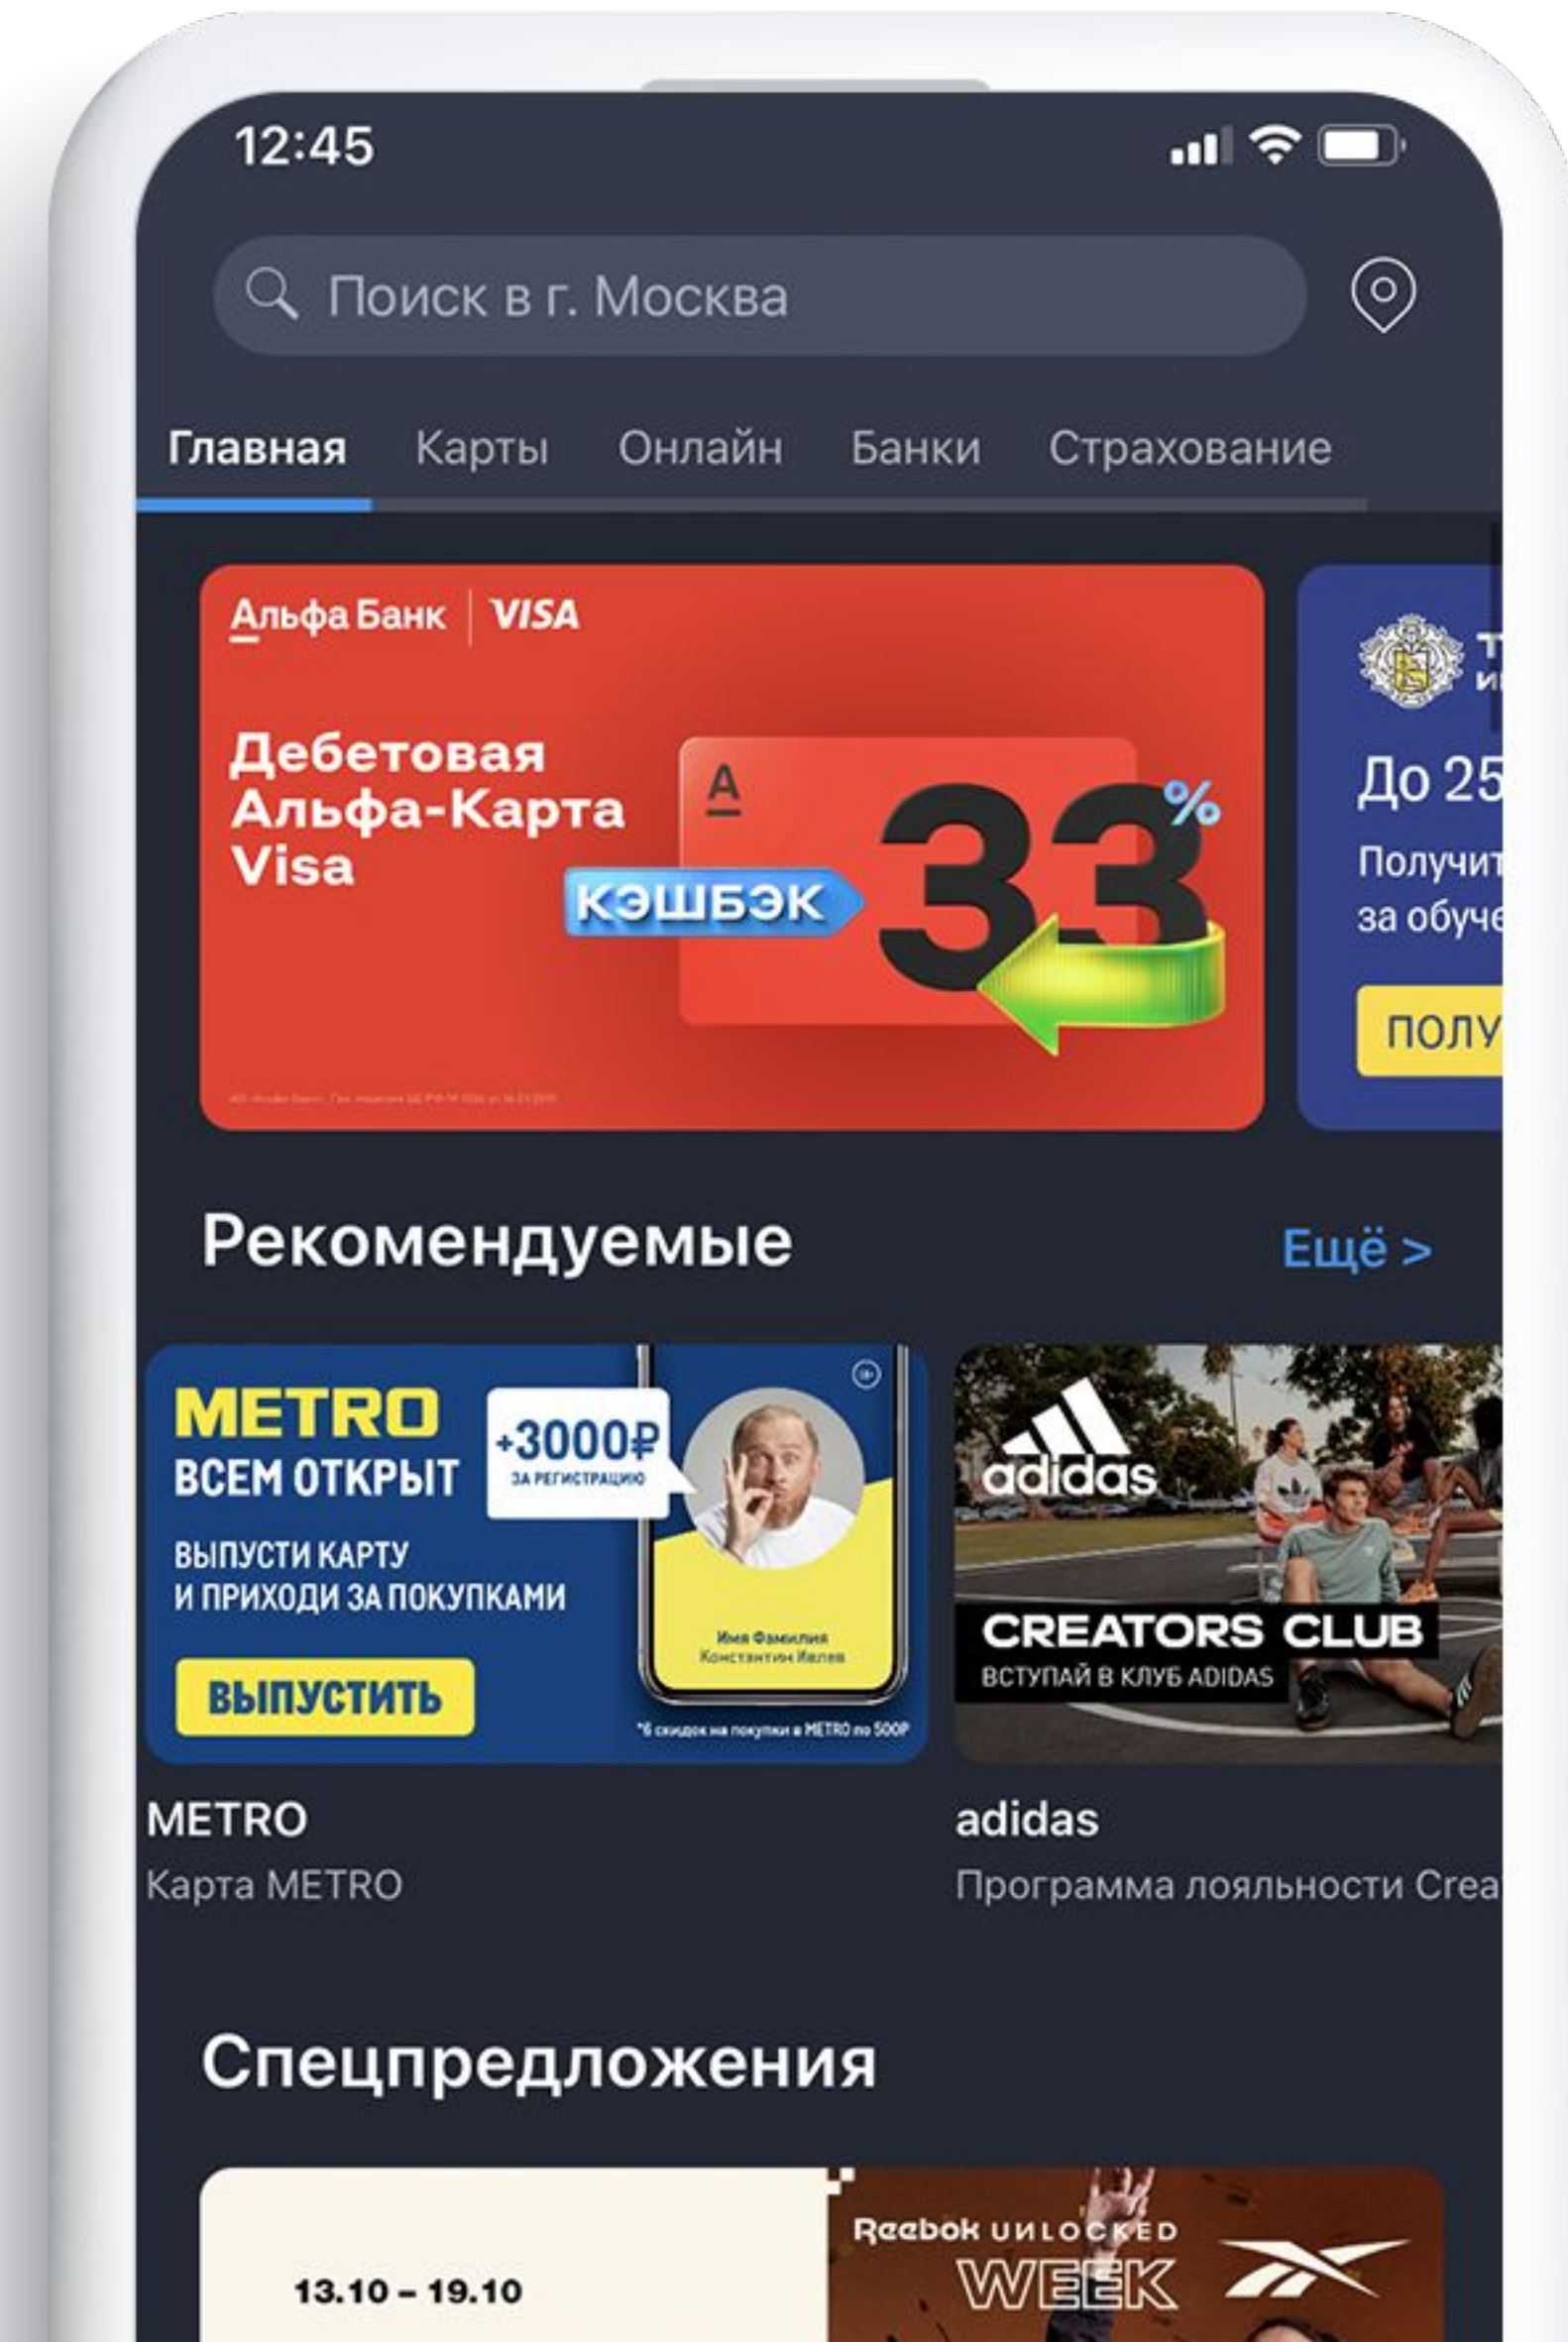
12:45

Поиск в г. Москва

Главная Карты Онлайн Банки Страхование

Альфа Банк | VISA

Дебетовая Альфа-Карта Visa

A

КЭШБЭК

33%

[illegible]

Т
И

До 25

Получит
за обуче

ПОЛУ

Рекомендуемые

Ещё >

METRO
ВСЕМ ОТКРЫТ

+3000₽
ЗА РЕГИСТРАЦИЮ

ВЫПУСТИ КАРТУ
И ПРИХОДИ ЗА ПОКУПКАМИ

ВЫПУСТИТЬ

Имя Фамилия
Константин Ивлев

*6 скидок на покупки в METRO по 500Р

adidas

CREATORS CLUB
ВСТУПАЙ В КЛУБ ADIDAS

METRO
Карта METRO

adidas
Программа лояльности Crea

Спецпредложения

13.10 – 19.10

Reebok UNLOCKED
WEEK